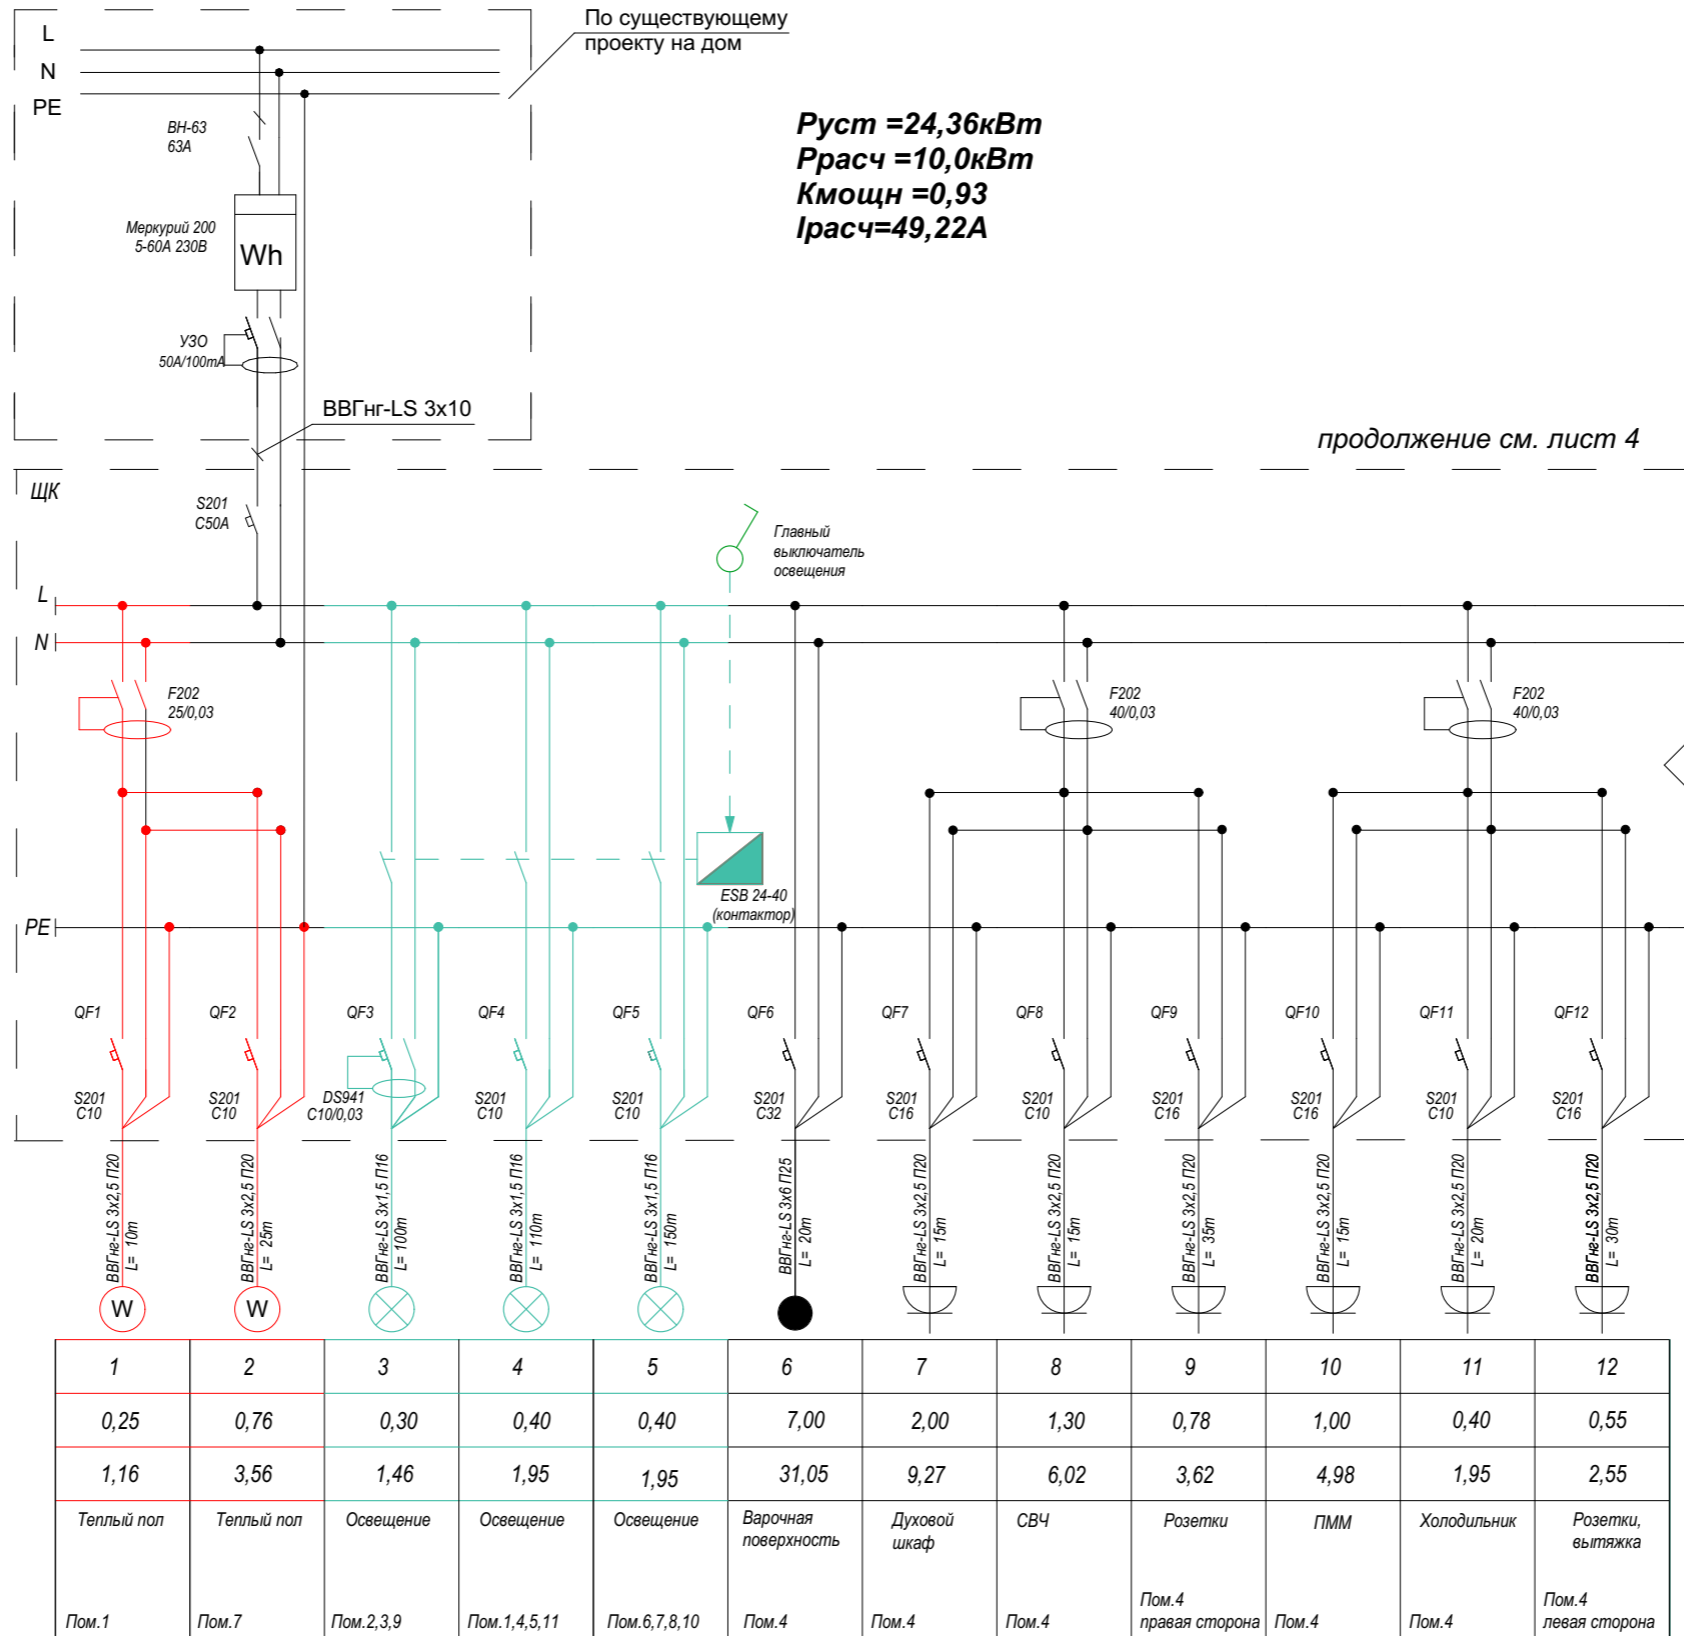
L
N
PE

По существующему проекту на дом

ВН-63
63А

Меркурий 200
5-60А 230В
Wh

УЗО
50А/100mA

ВВГнг-LS 3x10

Pуст =24,36кВт
Pрасч =10,0кВт
Кмощн =0,93
Iрасч=49,22А

продолжение см. лист 4

ЩК

S201
C50A

Главный выключатель освещения

L
N

F202
25/0,03

F202
40/0,03

F202
40/0,03

ESB 24-40
(контактор)

PE

QF1 QF2 QF3 QF4 QF5 QF6 QF7 QF8 QF9 QF10 QF11 QF12

S201 C10
S201 C10
DS941 C10/0,03
S201 C10
S201 C10
S201 C32
S201 C16
S201 C10
S201 C16
S201 C16
S201 C10
S201 C16

ВВГнг-LS 3x2,5 П20 L= 10m
ВВГнг-LS 3x2,5 П20 L= 25m
ВВГнг-LS 3x1,5 П16 L= 100m
ВВГнг-LS 3x1,5 П16 L= 110m
ВВГнг-LS 3x1,5 П16 L= 150m
ВВГнг-LS 3x6 П25 L= 20m
ВВГнг-LS 3x2,5 П20 L= 15m
ВВГнг-LS 3x2,5 П20 L= 15m
ВВГнг-LS 3x2,5 П20 L= 35m
ВВГнг-LS 3x2,5 П20 L= 15m
ВВГнг-LS 3x2,5 П20 L= 20m
ВВГнг-LS 3x2,5 П20 L= 30m

W
W

| 1 | 2 | 3 | 4 | 5 | 6 | 7 | 8 | 9 | 10 | 11 | 12 |
|---|---|---|---|---|---|---|---|---|---|---|---|
| 0,25 | 0,76 | 0,30 | 0,40 | 0,40 | 7,00 | 2,00 | 1,30 | 0,78 | 1,00 | 0,40 | 0,55 |
| 1,16 | 3,56 | 1,46 | 1,95 | 1,95 | 31,05 | 9,27 | 6,02 | 3,62 | 4,98 | 1,95 | 2,55 |
| Теплый пол Пом.1 | Теплый пол Пом.7 | Освещение Пом.2,3,9 | Освещение Пом.1,4,5,11 | Освещение Пом.6,7,8,10 | Варочная поверхность Пом.4 | Духовой шкаф Пом.4 | СВЧ Пом.4 | Розетки Пом.4 правая сторона | ПММ Пом.4 | Холодильник Пом.4 | Розетки, вытяжка Пом.4 левая сторона |